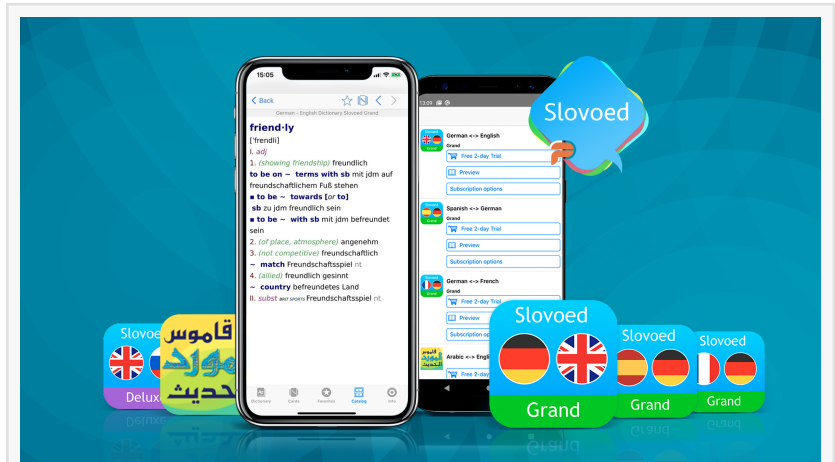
15:05

Back

German – English Dictionary Slovoed Grand

friend·ly
[ˈfrendlı]
I. adj
1. (showing friendship) freundlich
to be on ~ terms with sb mit jdm auf freundschaftlichem Fuß stehen
■ to be ~ towards [or to] sb zu jdm freundlich sein
■ to be ~ with sb mit jdm befreundet sein
2. (of place, atmosphere) angenehm
3. (not competitive) freundschaftlich
~ match Freundschaftsspiel nt
4. (allied) freundlich gesinnt
~ country befreundetes Land
II. subst BRIT SPORTS Freundschaftsspiel nt

Dictionary Cards Favorites Catalog Info

13:05

German <-> English
Grand
Free 2-day Trial
Preview
Subscription options

Spanish <-> German
Grand
Free 2-day Trial
Preview
Subscription options

German <-> French
Grand
Free 2-day Trial
Preview
Subscription options

Arabic <-> English

Slovoed

Slovoed
Deluxe

قاموس مورد حديث

Slovoed
Grand

Slovoed
Grand

Slovoed
Grand